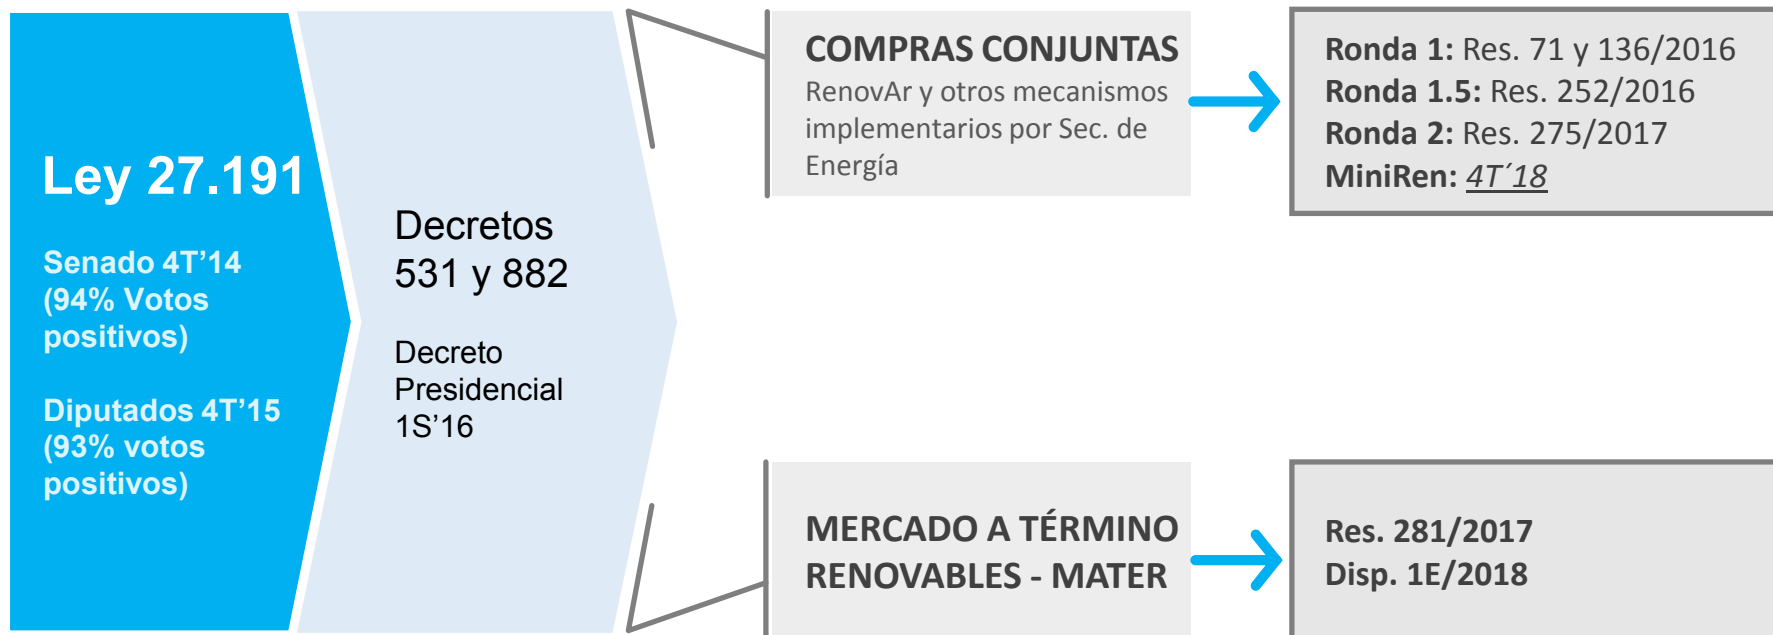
Ley 27.191

Senado 4T’14 (94% Votos positivos)

Diputados 4T’15 (93% votos positivos)

Decretos 531 y 882

Decreto Presidencial 1S’16

COMPRAS CONJUNTAS
RenovAr y otros mecanismos implementarios por Sec. de Energía

Ronda 1: Res. 71 y 136/2016
Ronda 1.5: Res. 252/2016
Ronda 2: Res. 275/2017
MiniRen: 4T´18

MERCADO A TÉRMINO RENOVABLES - MATER

Res. 281/2017
Disp. 1E/2018